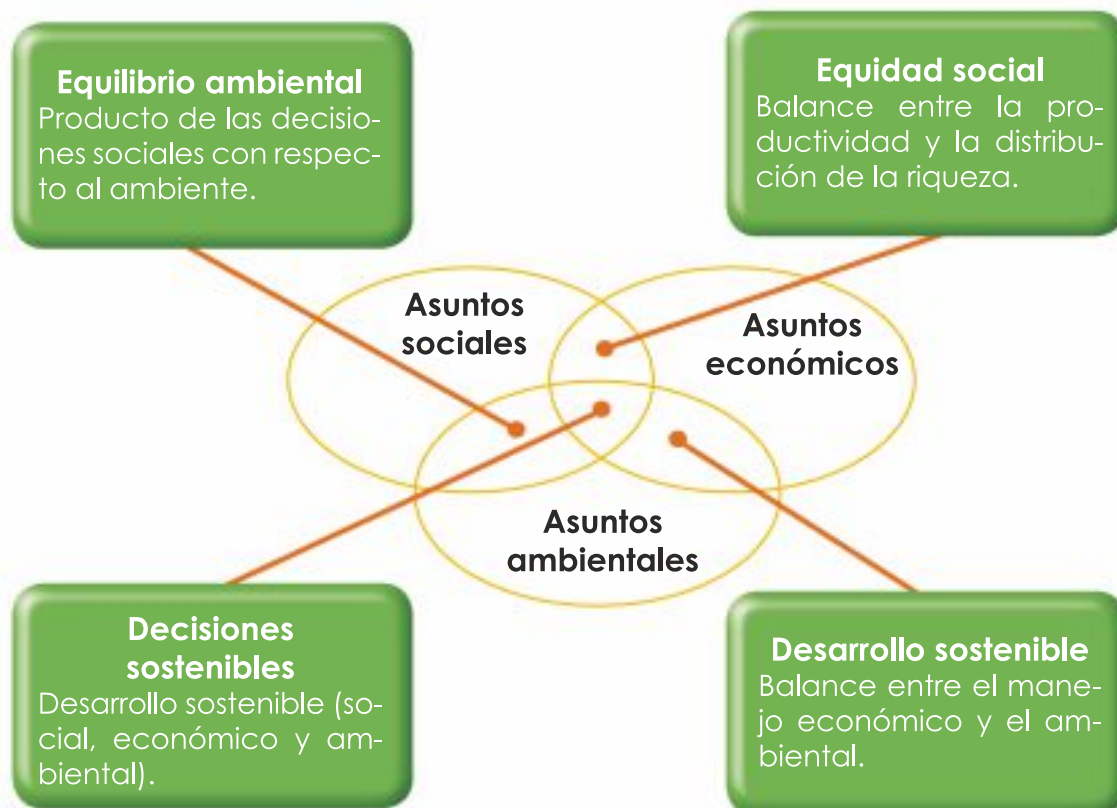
Equilibrio ambiental
Producto de las decisiones sociales con respecto al ambiente.

Equidad social
Balance entre la productividad y la distribución de la riqueza.

Asuntos sociales

Asuntos económicos

Asuntos ambientales

Decisiones sostenibles
Desarrollo sostenible (social, económico y ambiental).

Desarrollo sostenible
Balance entre el manejo económico y el ambiental.